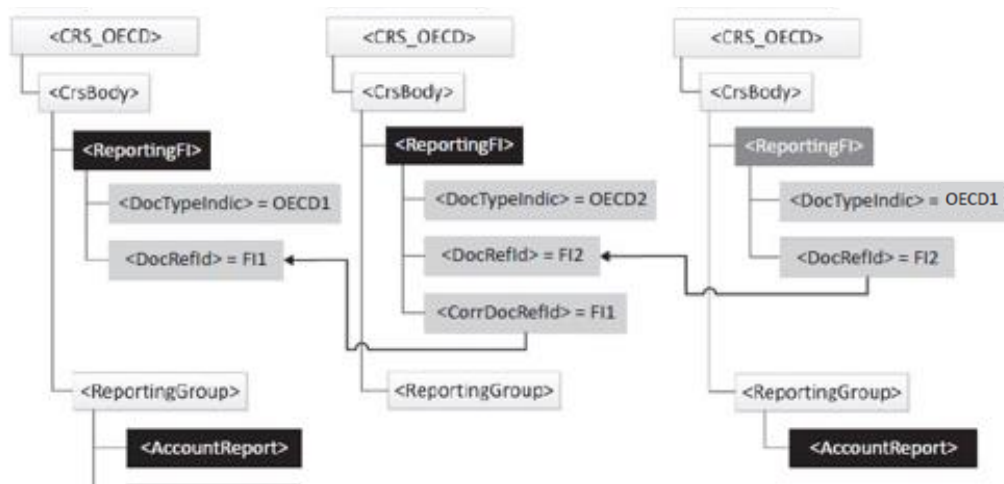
<CRS_OECD>
<CrsBody>
<ReportingFI>
<DocTypeIndic> = OECD1
<DocRefId> = FI1
<ReportingGroup>
<AccountReport>

<CRS_OECD>
<CrsBody>
<ReportingFI>
<DocTypeIndic> = OECD2
<DocRefId> = FI2
<CorrDocRefId> = FI1
<ReportingGroup>

<CRS_OECD>
<CrsBody>
<ReportingFI>
<DocTypeIndic> = OECD1
<DocRefId> = FI2
<ReportingGroup>
<AccountReport>